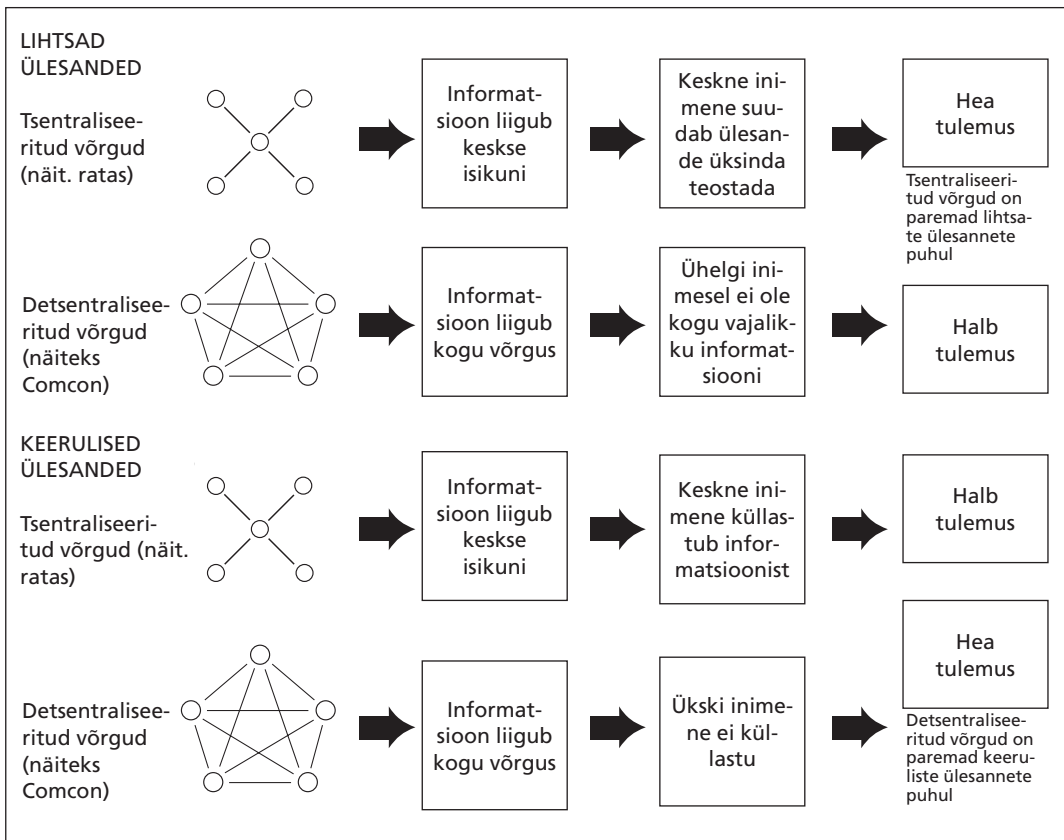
LIHTSAD ÜLESANDED

Tsentraliseeritud võrgud (näit. ratas)

Informatsioon liigub keskse isikuni

Keskne inimene suudab ülesande üksinda teostada

Hea tulemus

Tsentraliseeritud võrgud on paremad lihtsate ülesannete puhul

Detsentraliseeritud võrgud (näiteks Comcon)

Informatsioon liigub kogu võrgus

Ühelgi inimesel ei ole kogu vajalikku informatsiooni

Halb tulemus

KEERULISED ÜLESANDED

Tsentraliseeritud võrgud (näit. ratas)

Informatsioon liigub keskse isikuni

Keskne inimene küllastub informatsioonist

Halb tulemus

Detsentraliseeritud võrgud (näiteks Comcon)

Informatsioon liigub kogu võrgus

Ükski inimene ei küllastu

Hea tulemus

Detsentraliseeritud võrgud on paremad keeruliste ülesannete puhul